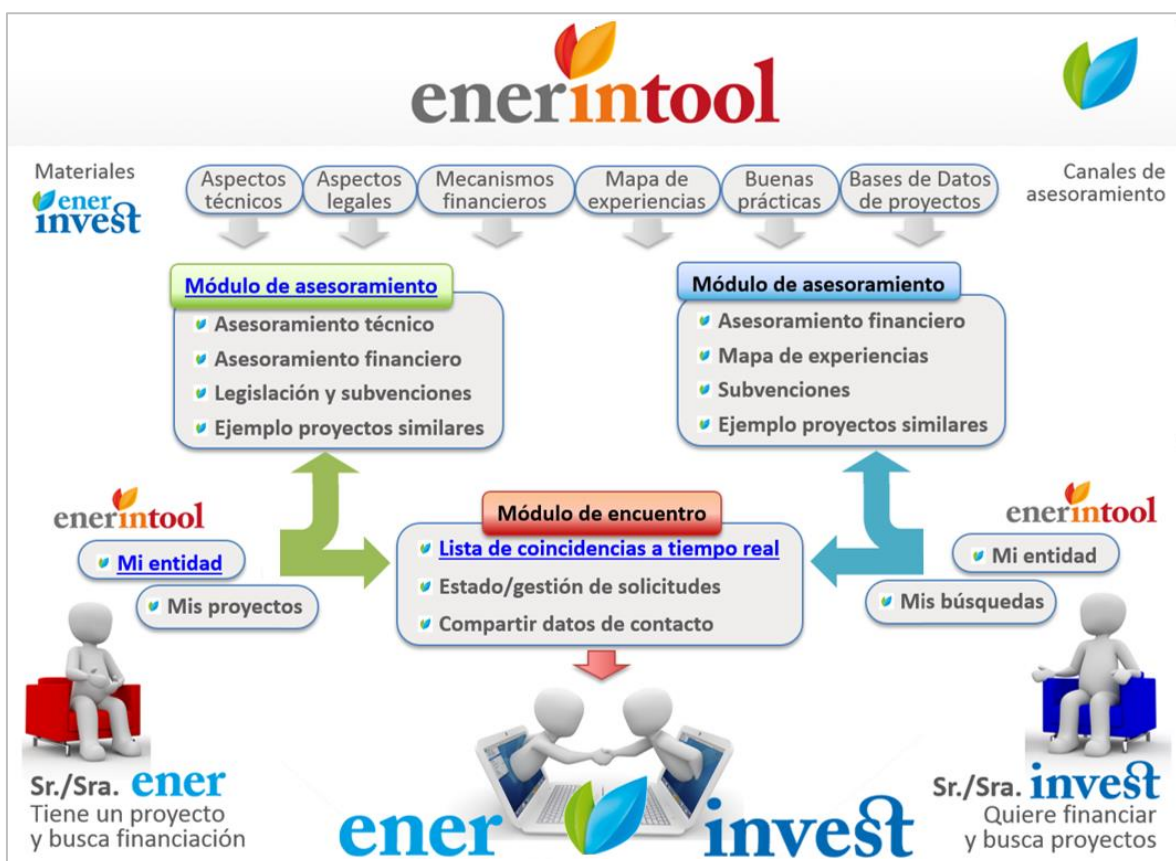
enerintool

Materiales
enerinvest

Aspectos técnicos
Aspectos legales
Mecanismos financieros
Mapa de experiencias
Buenas prácticas
Bases de Datos de proyectos

Canales de asesoramiento

Módulo de asesoramiento
Asesoramiento técnico
Asesoramiento financiero
Legislación y subvenciones
Ejemplo proyectos similares

Módulo de asesoramiento
Asesoramiento financiero
Mapa de experiencias
Subvenciones
Ejemplo proyectos similares

enerintool
Mi entidad
Mis proyectos

Módulo de encuentro
Lista de coincidencias a tiempo real
Estado/gestión de solicitudes
Compartir datos de contacto

enerintool
Mi entidad
Mis búsquedas

Sr./Sra. ener
Tiene un proyecto y busca financiación

ener invest

Sr./Sra. invest
Quiere financiar y busca proyectos